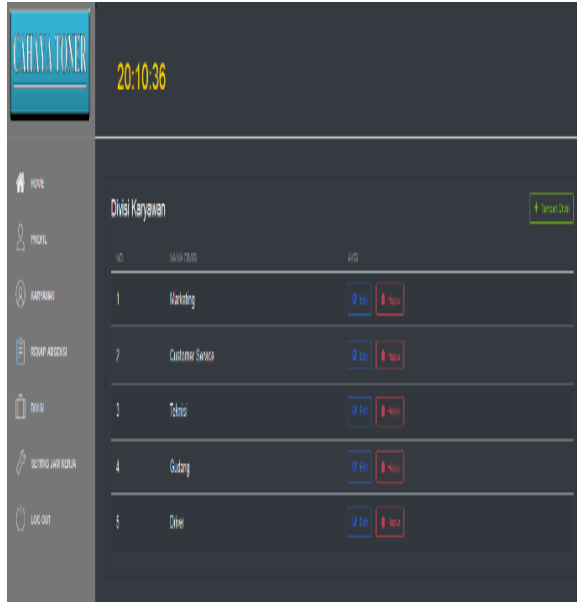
CAHAYA TONER

20:10:36

HOME

PROFIL

KARYAWAN

REKAP ABSENSI

DIVISI

SETTING JAM KERJA

LOG OUT

Divisi Karyawan

+ Tambah Divisi

| NO | NAMA DIVISI | AKSI |
|---|---|---|
| 1 | Marketing | Edit Hapus |
| 2 | Customer Service | Edit Hapus |
| 3 | Teknisi | Edit Hapus |
| 4 | Gudang | Edit Hapus |
| 5 | Driver | Edit Hapus |